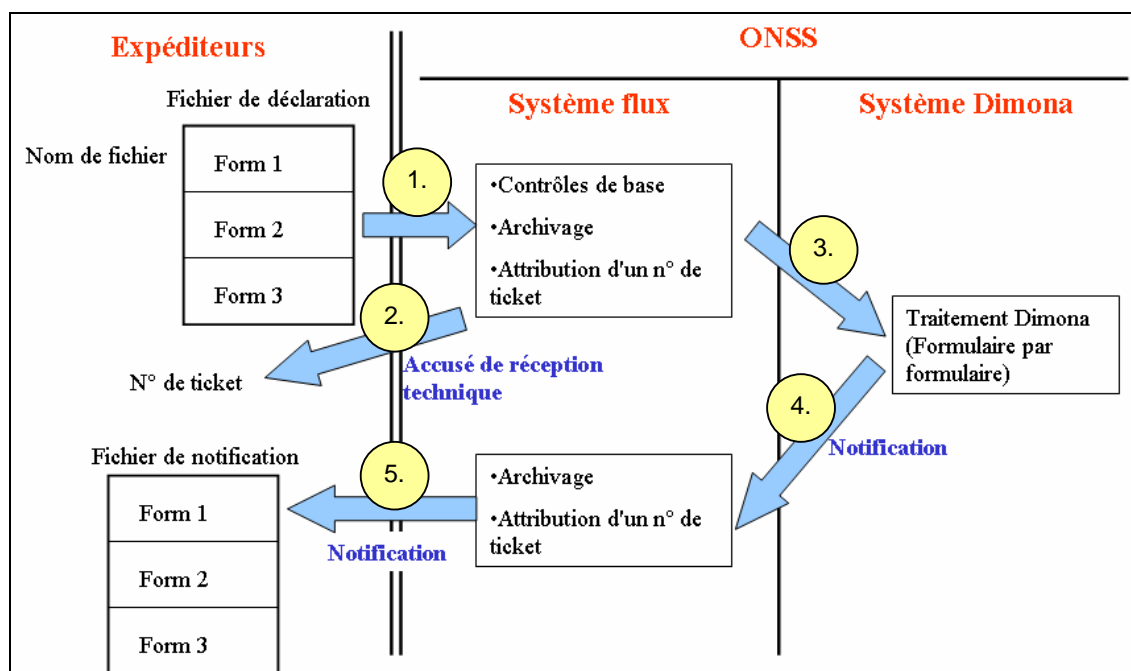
Expéditeurs

ONSS

Fichier de déclaration

Système flux

Système Dimona

Nom de fichier

Form 1

Form 2

Form 3

1.

•Contrôles de base

•Archivage

•Attribution d'un n° de ticket

3.

2.

Traitement Dimona (Formulaire par formulaire)

Accusé de réception technique

N° de ticket

4.

Notification

Fichier de notification

5.

•Archivage

•Attribution d'un n° de ticket

Form 1

Notification

Form 2

Form 3